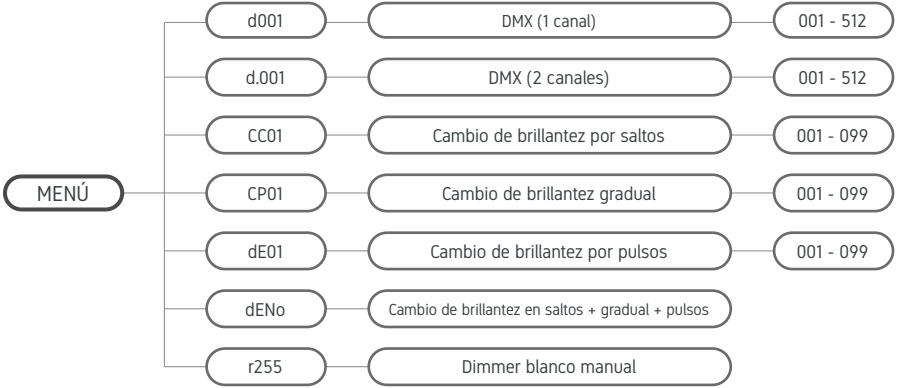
MENÚ

d001 — DMX (1 canal) — 001 - 512

d.001 — DMX (2 canales) — 001 - 512

CC01 — Cambio de brillantez por saltos — 001 - 099

CP01 — Cambio de brillantez gradual — 001 - 099

dE01 — Cambio de brillantez por pulsos — 001 - 099

dENo — Cambio de brillantez en saltos + gradual + pulsos

r255 — Dimmer blanco manual